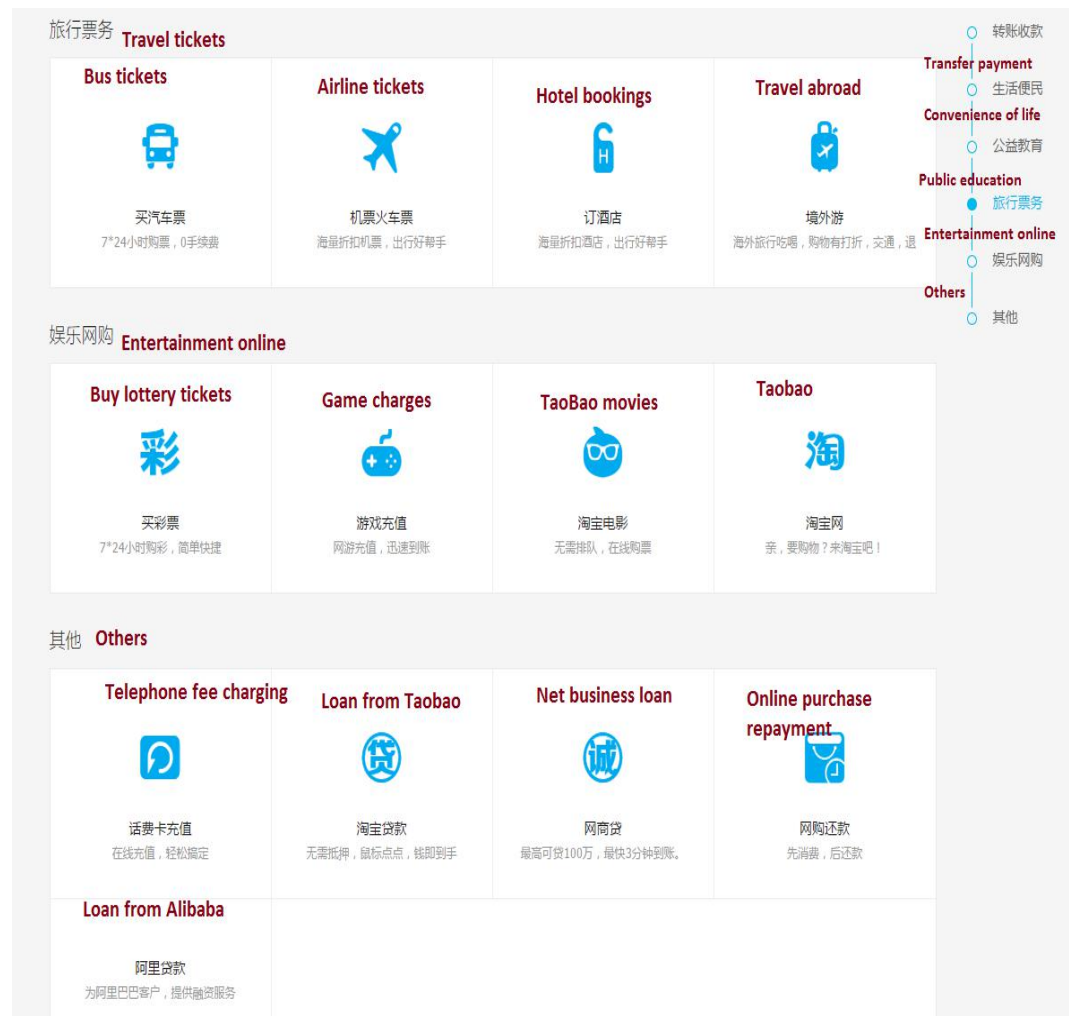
旅行票务 Travel tickets

Bus tickets
买汽车票
7*24小时购票，0手续费

Airline tickets
机票火车票
海量折扣机票，出行好帮手

Hotel bookings
H
订酒店
海量折扣酒店，出行好帮手

Travel abroad
境外游
海外旅行吃喝，购物有打折，交通，退

转账收款
Transfer payment
生活便民
Convenience of life
公益教育
Public education
旅行票务
Entertainment online
娱乐网购
Others
其他

娱乐网购 Entertainment online

Buy lottery tickets
彩
买彩票
7*24小时购彩，简单快捷

Game charges
游戏充值
网游充值，迅速到账

TaoBao movies
淘宝电影
无需排队，在线购票

Taobao
淘
淘宝网
亲，要购物？来淘宝吧！

其他 Others

Telephone fee charging
话费卡充值
在线充值，轻松搞定

Loan from Taobao
贷
淘宝贷款
无需抵押，鼠标点点，钱即到手

Net business loan
诚
网商贷
最高可贷100万，最快3分钟到账。

Online purchase repayment
网购还款
先消费，后还款

Loan from Alibaba
阿里贷款
为阿里巴巴客户，提供融资服务